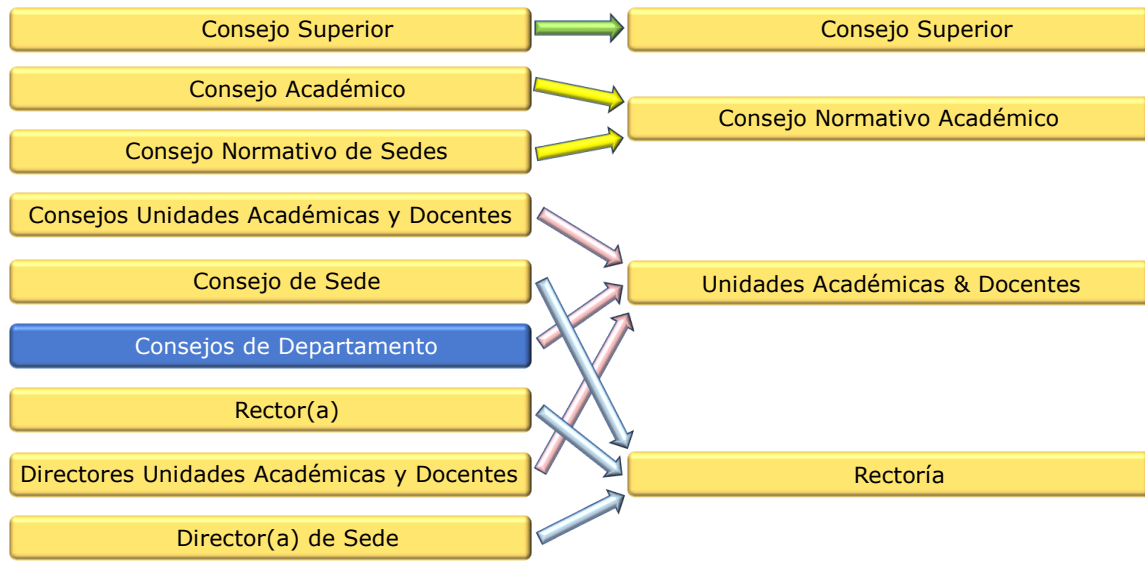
Consejo Superior
Consejo Académico
Consejo Normativo de Sedes
Consejos Unidades Académicas y Docentes
Consejo de Sede
Consejos de Departamento
Rector(a)
Directores Unidades Académicas y Docentes
Director(a) de Sede

Consejo Superior
Consejo Normativo Académico
Unidades Académicas & Docentes
Rectoría